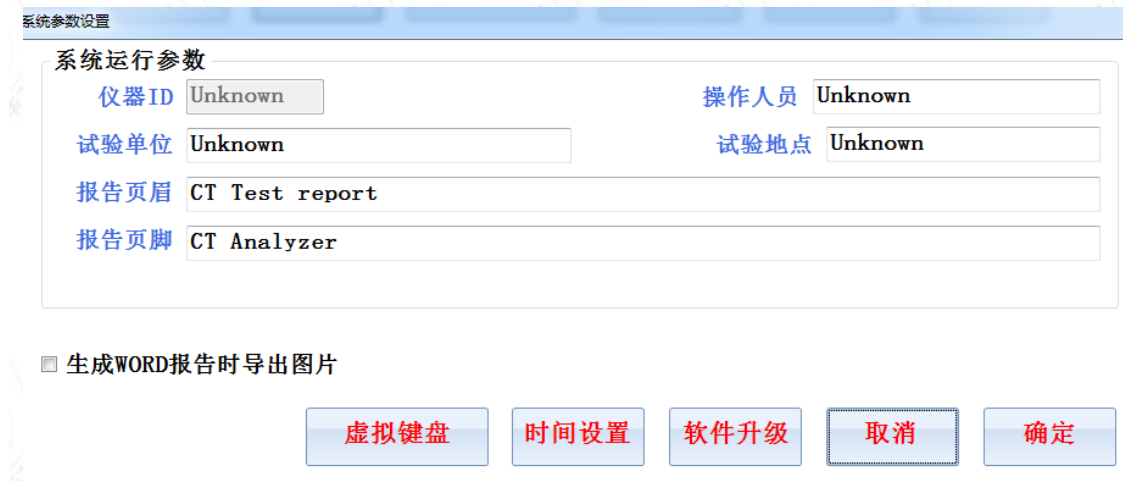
系统参数设置

系统运行参数

仪器ID Unknown

操作人员 Unknown

试验单位 Unknown

试验地点 Unknown

报告页眉 CT Test report

报告页脚 CT Analyzer

生成WORD报告时导出图片

虚拟键盘 时间设置 软件升级 取消 确定